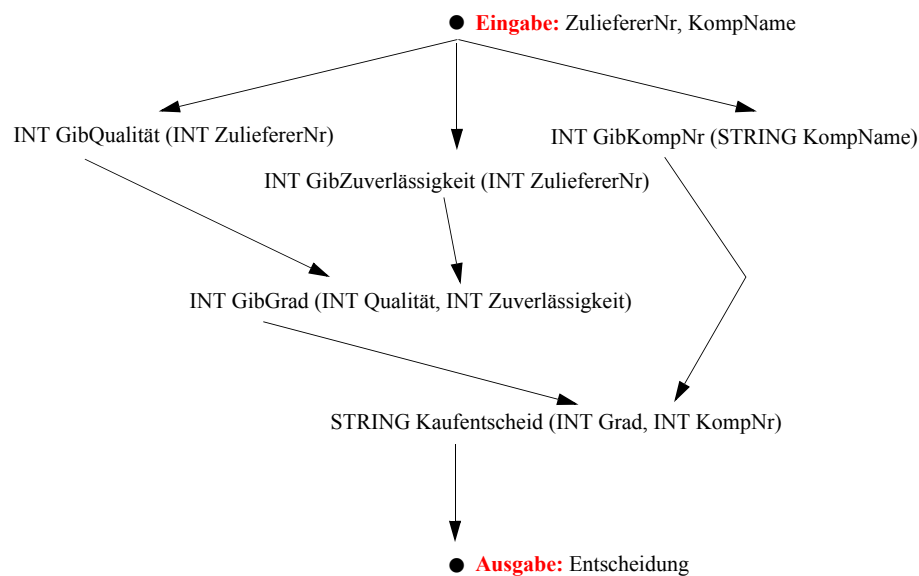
Eingabe: ZuliefererNr, KompName

INT GibQualität (INT ZuliefererNr)

INT GibZuverlässigkeit (INT ZuliefererNr)

INT GibKompNr (STRING KompName)

INT GibGrad (INT Qualität, INT Zuverlässigkeit)

STRING Kaufentscheid (INT Grad, INT KompNr)

Ausgabe: Entscheidung